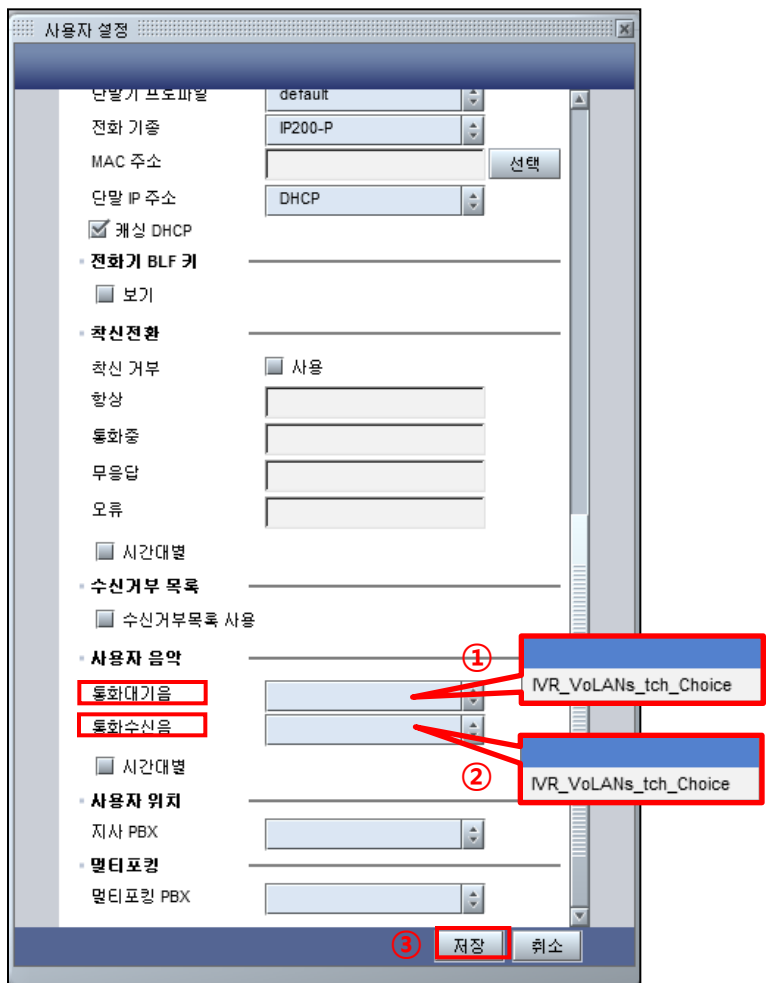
사용자 설정

단말기 프로파일 default
전화 기종 IP200-P
MAC 주소 선택
단말 IP 주소 DHCP
캐싱 DHCP

전화기 BLF 키
보기

착신전환
착신 거부 사용
항상
통화중
무응답
오류
시간대별

수신거부 목록
수신거부목록 사용

사용자 음악
통화대기음
통화수신음
시간대별

①
IVR_VoLANs_tch_Choice
②
IVR_VoLANs_tch_Choice

사용자 위치
지사 PBX

멀티포킹
멀티포킹 PBX

③ 저장 취소